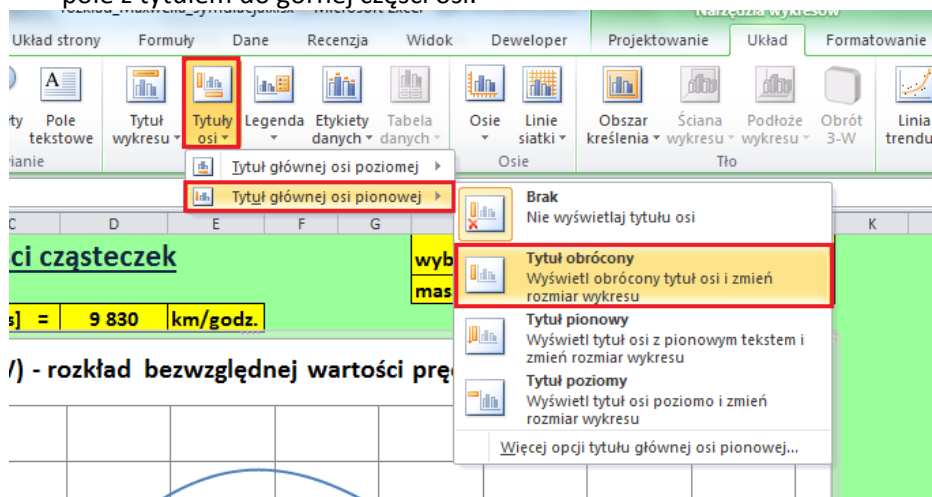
pole z tytułem do górnej części osi.

Narzędzia wykresów

Układ strony Formuły Dane Recenzja Widok Deweloper Projektowanie Układ Formatowanie

ty Pole tekstowe Tytuł wykresu Tytuły osi Legenda Etykiety danych Tabela danych Osie Linie siatki Obszar kreślenia Ściana wykresu Podłoże wykresu Obrót 3-W Linia trendu

wianie Osie Tło

Tytuł głównej osi poziomej
Tytuł głównej osi pionowej

C D E F G K

ści cząsteczek

wyb
mas

s] = 9 830 km/godz.

V) - rozkład bezwzględnej wartości prę

Brak
Nie wyświetlaj tytułu osi

Tytuł obrócony
Wyświetl obrócony tytuł osi i zmień rozmiar wykresu

Tytuł pionowy
Wyświetl tytuł osi z pionowym tekstem i zmień rozmiar wykresu

Tytuł poziomy
Wyświetl tytuł osi poziomo i zmień rozmiar wykresu

Więcej opcji tytułu głównej osi pionowej...